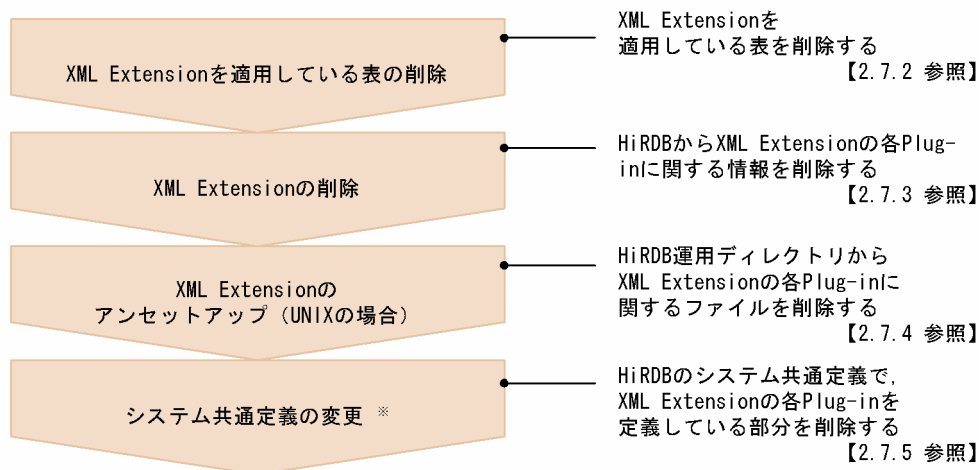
XML Extensionを適用している表の削除

XML Extensionを適用している表を削除する
【2.7.2 参照】

XML Extensionの削除

HiRDBからXML Extensionの各Plug-inに関する情報を削除する
【2.7.3 参照】

XML Extensionのアンセットアップ（UNIXの場合）

HiRDB運用ディレクトリからXML Extensionの各Plug-inに関するファイルを削除する
【2.7.4 参照】

システム共通定義の変更 ※

HiRDBのシステム共通定義で，XML Extensionの各Plug-inを定義している部分を削除する
【2.7.5 参照】